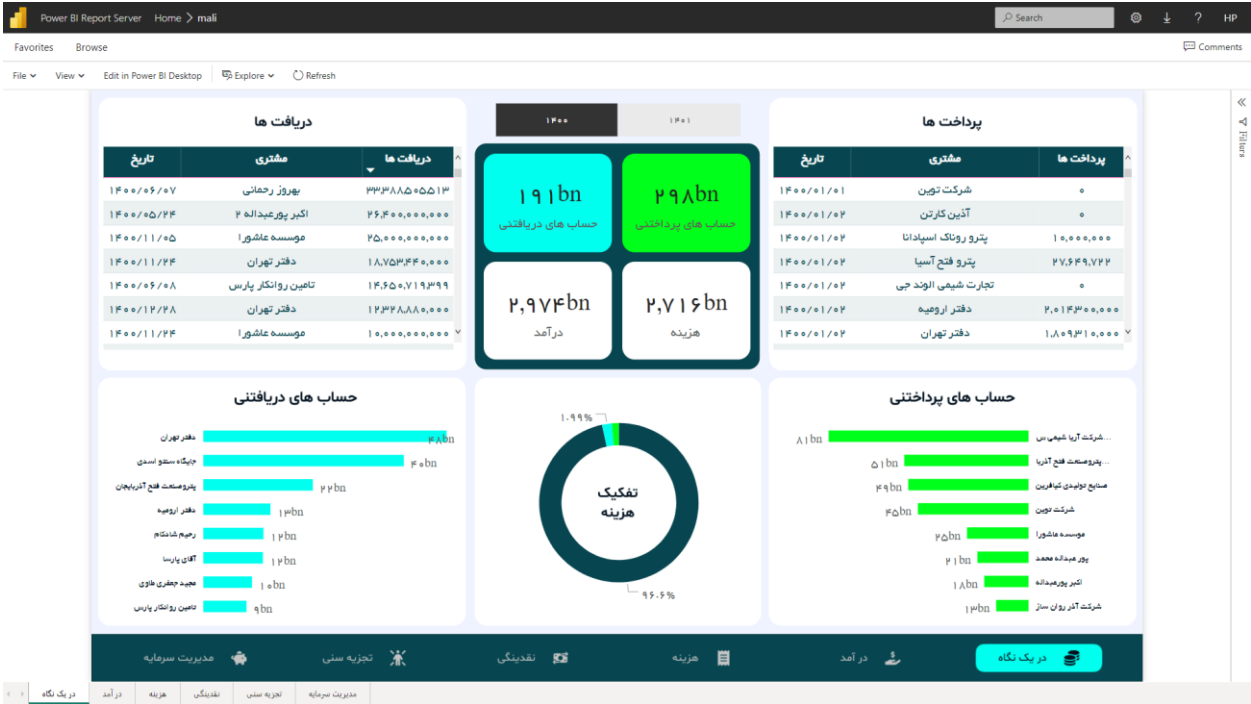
Power BI Report Server Home > mali

Search

HP

Favorites Browse

Comments

File View Edit in Power BI Desktop Explore Refresh

Filters

دریافت ها

| تاریخ | مشتری | دریافت ها |
|---|---|---|
| ۱۴۰۰/۰۶/۰۷ | بهروز رحمانی | ۳۳,۳۸۸,۵۰۵,۵۱۳ |
| ۱۴۰۰/۰۵/۲۴ | اکبر پورعبداله ۲ | ۲۶,۴۰۰,۰۰۰,۰۰۰ |
| ۱۴۰۰/۱۱/۰۵ | موسسه عاشورا | ۲۵,۰۰۰,۰۰۰,۰۰۰ |
| ۱۴۰۰/۱۱/۲۴ | دفتر تهران | ۱۸,۷۵۳,۴۴۰,۰۰۰ |
| ۱۴۰۰/۰۶/۰۸ | تامین روانکار پارس | ۱۴,۶۵۰,۷۱۹,۳۹۹ |
| ۱۴۰۰/۱۲/۲۸ | دفتر تهران | ۱۲,۳۲۸,۸۸۰,۰۰۰ |
| ۱۴۰۰/۱۱/۲۴ | موسسه عاشورا | ۱۰,۰۰۰,۰۰۰,۰۰۰ |

۱۴۰۰

۱۴۰۱

۱۹۱bn
حساب های دریافتنی

۲۹۸bn
حساب های پرداختنی

۲,۹۷۴bn
درآمد

۲,۷۱۶bn
هزینه

پرداخت ها

| تاریخ | مشتری | پرداخت ها |
|---|---|---|
| ۱۴۰۰/۰۱/۰۱ | شرکت توین | ۰ |
| ۱۴۰۰/۰۱/۰۲ | آذین کارتن | ۰ |
| ۱۴۰۰/۰۱/۰۲ | پترو روناک اسپادانا | ۱۰,۰۰۰,۰۰۰ |
| ۱۴۰۰/۰۱/۰۲ | پترو فتح آسیا | ۲۷,۶۴۹,۷۲۲ |
| ۱۴۰۰/۰۱/۰۲ | تجارت شیمی الوند جی | ۰ |
| ۱۴۰۰/۰۱/۰۲ | دفتر ارومیه | ۲,۰۱۴,۳۰۰,۰۰۰ |
| ۱۴۰۰/۰۱/۰۲ | دفتر تهران | ۱,۸۰۹,۳۱۰,۰۰۰ |

حساب های دریافتنی

دفتر تهران ۴۸bn
جایگاه سنتو اسدی ۴۰bn
پتروصنعت فتح آذربایجان ۲۲bn
دفتر ارومیه ۱۳bn
رحیم شادکام ۱۲bn
آقای پارسا ۱۲bn
مجید جعفری طاوی ۱۰bn
تامین روانکار پارس ۹bn

۱.۹۹%
تفکیک هزینه
۹۶.۶%

حساب های پرداختنی

شرکت آریا شیمی س... ۸۱bn
پتروصنعت فتح آذربا... ۵۱bn
صنایع تولیدی کیافرین ۴۹bn
شرکت توین ۴۵bn
موسسه عاشورا ۲۵bn
پور عبداله محمد ۲۱bn
اکبر پورعبداله ۱۸bn
شرکت آذر روان ساز ۱۳bn

مدیریت سرمایه
تجزیه سنی
نقدینگی
هزینه
در آمد
در یک نگاه

در یک نگاه | درآمد | هزینه | نقدینگی | تجزیه سنی | مدیریت سرمایه